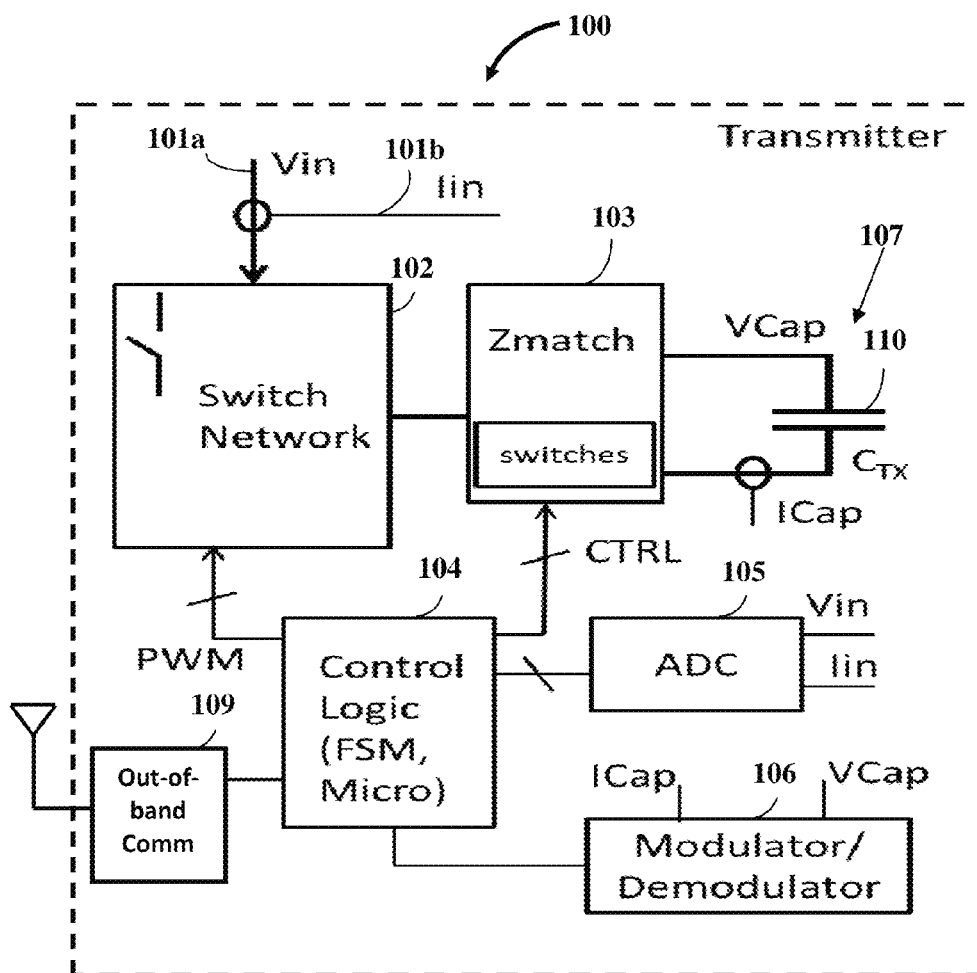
100

Transmitter

101a

Vin

101b

Iin

103

107

102

Zmatch

VCap

110

Switch Network

switches

$C_{TX}$

ICap

CTRL

104

105

Vin

PWM

Control Logic (FSM, Micro)

ADC

Iin

109

Out-of-band Comm

ICap

106

VCap

Modulator/ Demodulator